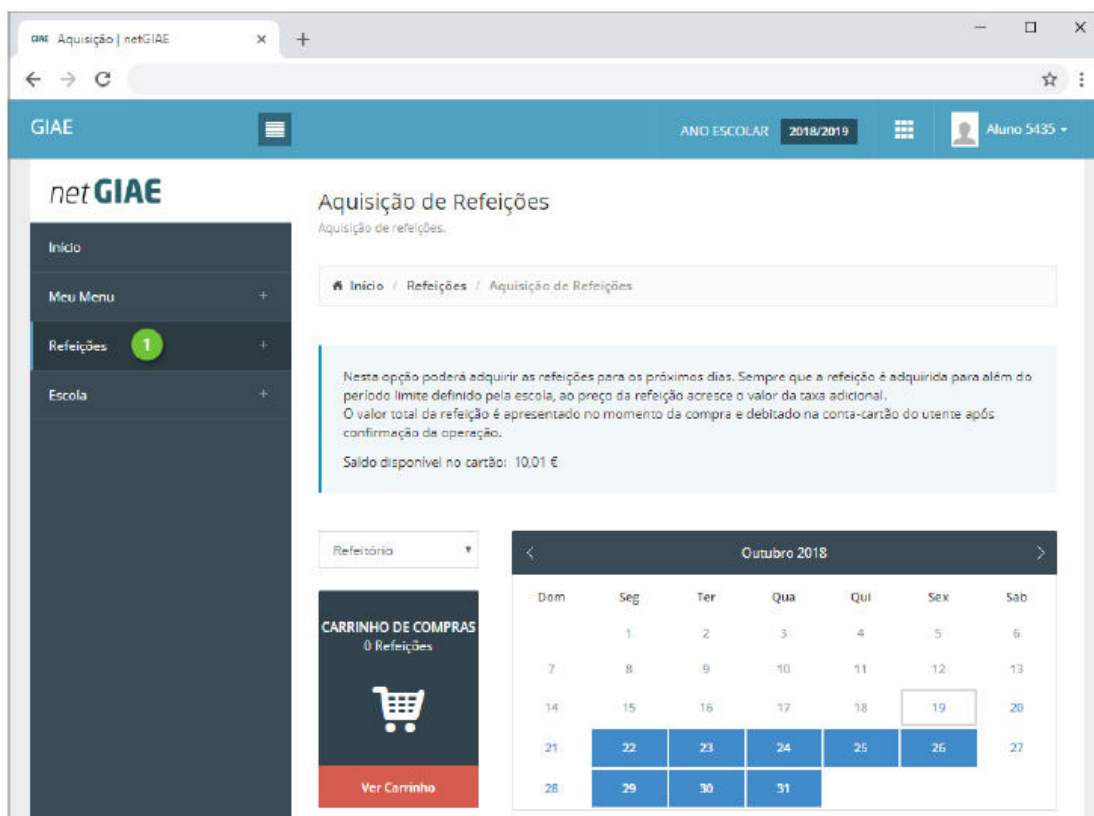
GIAE Aquisição | netGIAE ×
+
— ☐ ×
← → C
☆ ⋮

GIAE
ANO ESCOLAR 2018/2019
Aluno 5435

netGIAE

Início
Meu Menu +
Refeições 1 +
Escola +

Aquisição de Refeições
Aquisição de refeições.

Início / Refeições / Aquisição de Refeições

Nesta opção poderá adquirir as refeições para os próximos dias. Sempre que a refeição é adquirida para além do período limite definido pela escola, ao preço da refeição acresce o valor da taxa adicional.
O valor total da refeição é apresentado no momento da compra e debitado na conta-cartão do utente após confirmação da operação.

Saldo disponível no cartão: 10,01 €

Refeitório

CARRINHO DE COMPRAS
0 Refeições

Ver Carrinho

Outubro 2018

| Dom | Seg | Ter | Qua | Qui | Sex | Sab |
|---|---|---|---|---|---|---|
| | 1 | 2 | 3 | 4 | 5 | 6 |
| 7 | 8 | 9 | 10 | 11 | 12 | 13 |
| 14 | 15 | 16 | 17 | 18 | 19 | 20 |
| 21 | 22 | 23 | 24 | 25 | 26 | 27 |
| 28 | 29 | 30 | 31 | | | |